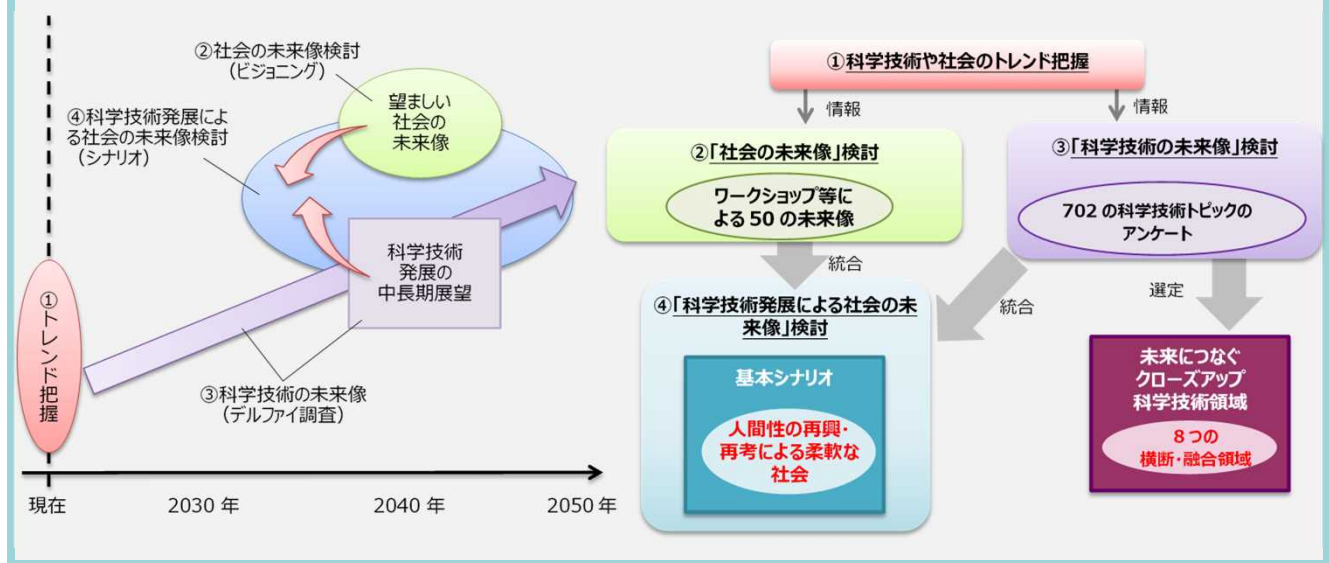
②社会の未来像検討
(ビジョニング)

望ましい
社会の
未来像

④科学技術発展による社会の未来像検討
(シナリオ)

科学技術
発展の
中長期展望

①
トレンド把握

③科学技術の未来像
(デルファイ調査)

現在
2030 年
2040 年
2050 年

①科学技術や社会のトレンド把握

情報

情報

②「社会の未来像」検討

ワークショップ等による 50 の未来像

③「科学技術の未来像」検討

702 の科学技術トピックのアンケート

統合

統合

選定

④「科学技術発展による社会の未来像」検討

基本シナリオ

人間性の再興・再考による柔軟な社会

未来につなぐ
クローズアップ
科学技術領域

8つの
横断・融合領域